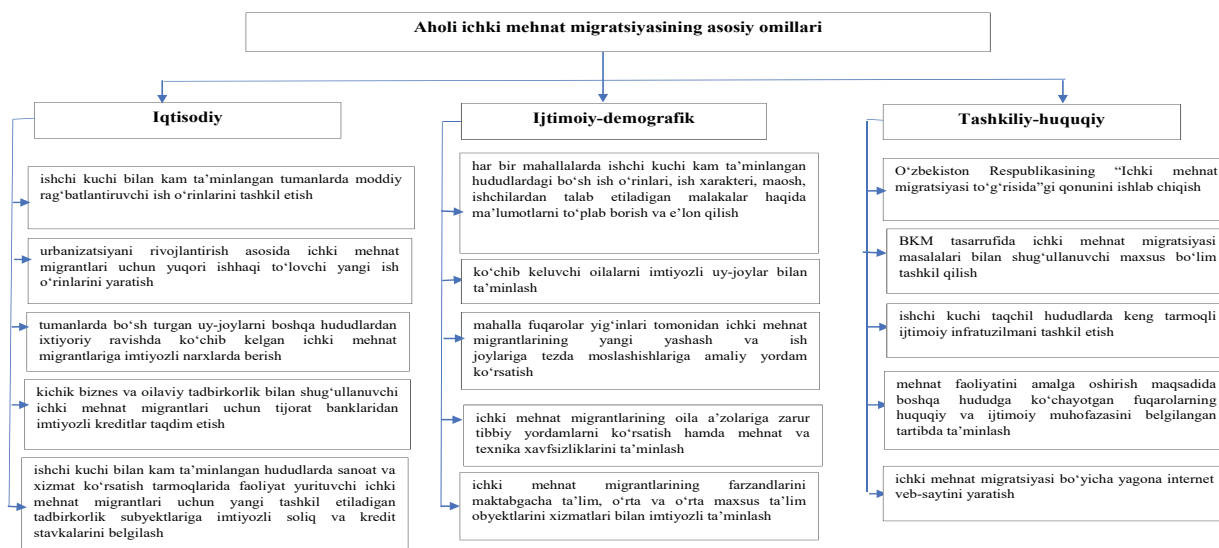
Aholi ichki mehnat migratsiyasining asosiy omillari

Iqtisodiy

ishchi kuchi bilan kam ta'minlangan tumanlarda moddiy rag'batlantiruvchi ish o'rinlarini tashkil etish

urbanizatsiyani rivojlantirish asosida ichki mehnat migrantlari uchun yuqori ishhaqi to'lovchi yangi ish o'rinlarini yaratish

tumanlarda bo'sh turgan uy-joylarni boshqa hududlardan ixtiyoriy ravishda ko'chib kelgan ichki mehnat migrantlariga imtiyozli narxlarda berish

kichik biznes va oilaviy tadbirkorlik bilan shug'ullanuvchi ichki mehnat migrantlari uchun tijorat banklaridan imtiyozli kreditlar taqdim etish

ishchi kuchi bilan kam ta'minlangan hududlarda sanoat va xizmat ko'rsatish tarmoqlarida faoliyat yurituvchi ichki mehnat migrantlari uchun yangi tashkil etiladigan tadbirkorlik subyektlariga imtiyozli soliq va kredit stavkalarini belgilash

Ijtimoiy-demografik

har bir mahallalarda ishchi kuchi kam ta'minlangan hududlardagi bo'sh ish o'rinlari, ish xarakteri, maosh, ishchilardan talab etiladigan malakalar haqida ma'lumotlarni to'plab borish va e'lon qilish

ko'chib keluvchi oilalarni imtiyozli uy-joylar bilan ta'minlash

mahalla fuqarolar yig'inlari tomonidan ichki mehnat migrantlarining yangi yashash va ish joylariga tezda moslashishlariga amaliy yordam ko'rsatish

ichki mehnat migrantlarining oila a'zolariga zarur tibbiy yordamlarni ko'rsatish hamda mehnat va texnika xavfsizliklarini ta'minlash

ichki mehnat migrantlarining farzandlarini maktabgacha ta'lim, o'rta va o'rta maxsus ta'lim obyektlarini xizmatlari bilan imtiyozli ta'minlash

Tashkiliy-huquqiy

O'zbekiston Respublikasining "Ichki mehnat migratsiyasi to'g'risida"gi qonunini ishlab chiqish

BKM tasarrufida ichki mehnat migratsiyasi masalalari bilan shug'ullanuvchi maxsus bo'lim tashkil qilish

ishchi kuchi taqchil hududlarda keng tarmoqli ijtimoiy infratuzilmani tashkil etish

mehnat faoliyatini amalga oshirish maqsadida boshqa hududga ko'chayotgan fuqarolarning huquqiy va ijtimoiy muhofazasini belgilangan tartibda ta'minlash

ichki mehnat migratsiyasi bo'yicha yagona internet veb-saytini yaratish